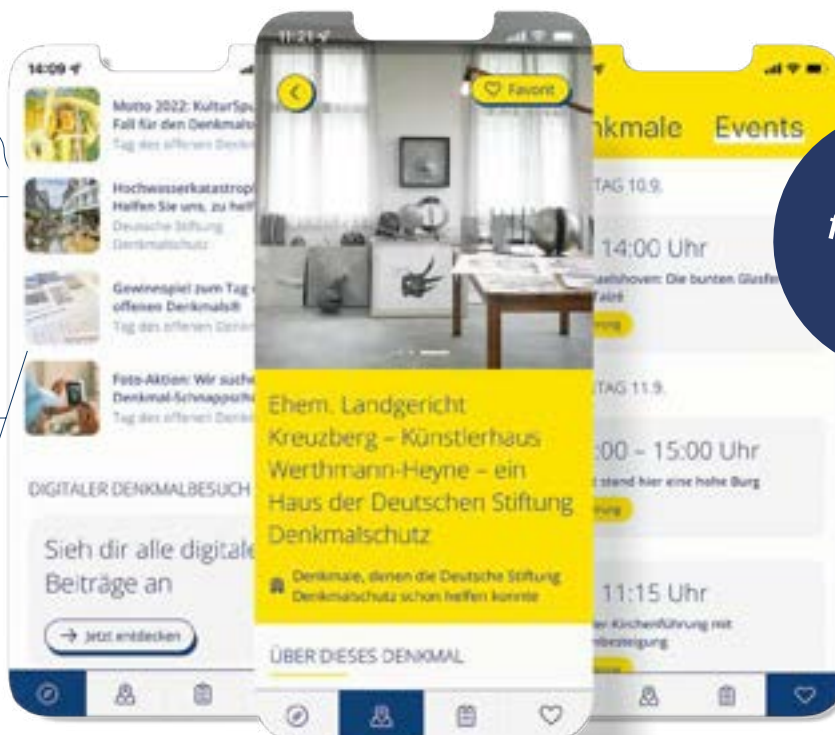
14:09

Motto 2022: KulturSpu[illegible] Fall für den Denkmals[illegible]
Tag des offenen Denk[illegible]

Hochwasserkatastro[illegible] Helfen Sie uns, zu hel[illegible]
Deutsche Stiftung Denkmalschutz

Gewinnspiel zum Tag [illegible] offenen Denkmals®
Tag des offenen Denk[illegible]

Foto-Aktion: Wir such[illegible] Denkmal-Schnappsch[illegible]
Tag des offenen Denk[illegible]

DIGITALER DENKMALBESUCH

Sieh dir alle digital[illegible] Beiträge an

→ Jetzt entdecken

11:21

Favorit

Ehem. Landgericht Kreuzberg – Künstlerhaus Werthmann-Heyne – ein Haus der Deutschen Stiftung Denkmalschutz

Denkmale, denen die Deutsche Stiftung Denkmalschutz schon helfen konnte

ÜBER DIESES DENKMAL

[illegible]nkmale Events

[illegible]TAG 10.9.

14:00 Uhr
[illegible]alshoven: Die bunten Glasfe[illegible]

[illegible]TAG 11.9.

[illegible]:00 – 15:00 Uhr
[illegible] stand hier eine hohe Burg

11:15 Uhr
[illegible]er Kirchenführung mit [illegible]besteigung